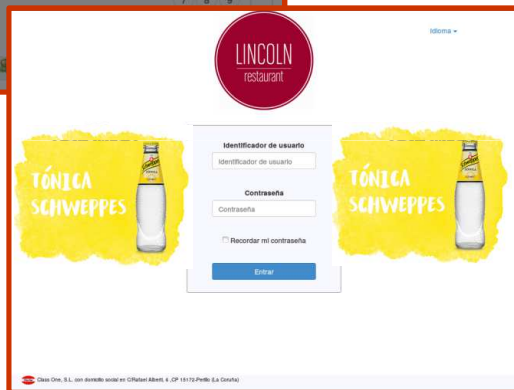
LINCOLN
restaurant

Idioma ▾

TÓNICA SCHWEPPES

Identificador de usuario

Identificador de usuario

Contraseña

Contraseña

Recordar mi contraseña

Entrar

TÓNICA SCHWEPPES

Class One, S.L. con domicilio social en C/Rafael Alberti, 4 ,CP 15172-Perillo (La Coruña)